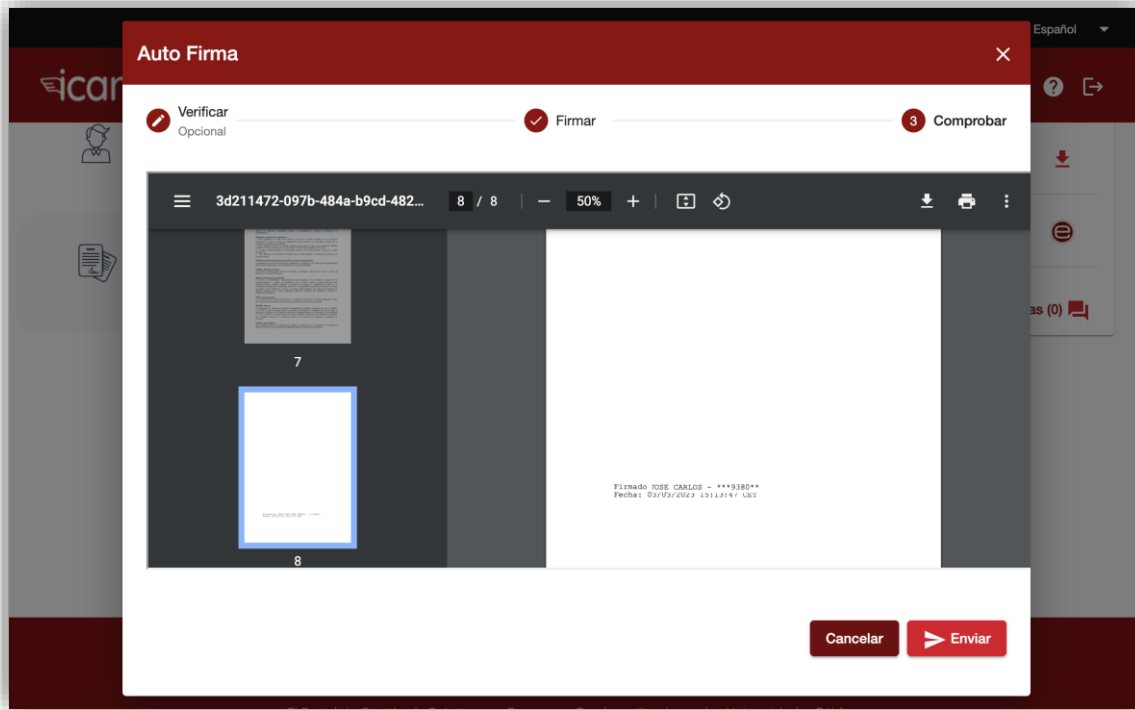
Español

icar

Auto Firma

Verificar
Opcional

Firmar

3 Comprobar

3d211472-097b-484a-b9cd-482...   8 / 8   50%

7

8

Firmado JOSE CARLOS - ***9380**
Fecha: 03/03/2023 15:13:47 CET

as (0)

Cancelar

Enviar